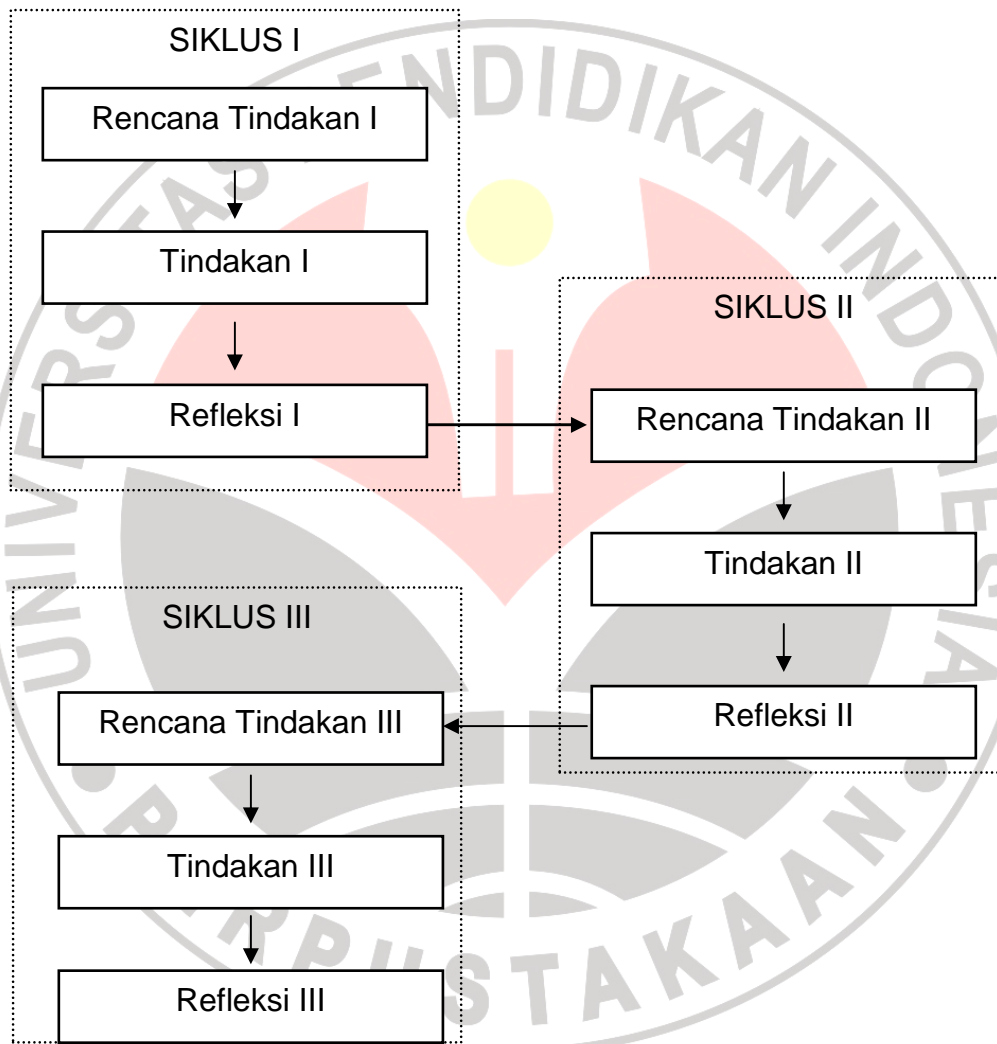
SIKLUS I

Rencana Tindakan I

Tindakan I

Refleksi I

SIKLUS II

Rencana Tindakan II

Tindakan II

Refleksi II

SIKLUS III

Rencana Tindakan III

Tindakan III

Refleksi III

UNIVERSITAS PENDIDIKAN INDONESIA
PERPUSTAKAAN